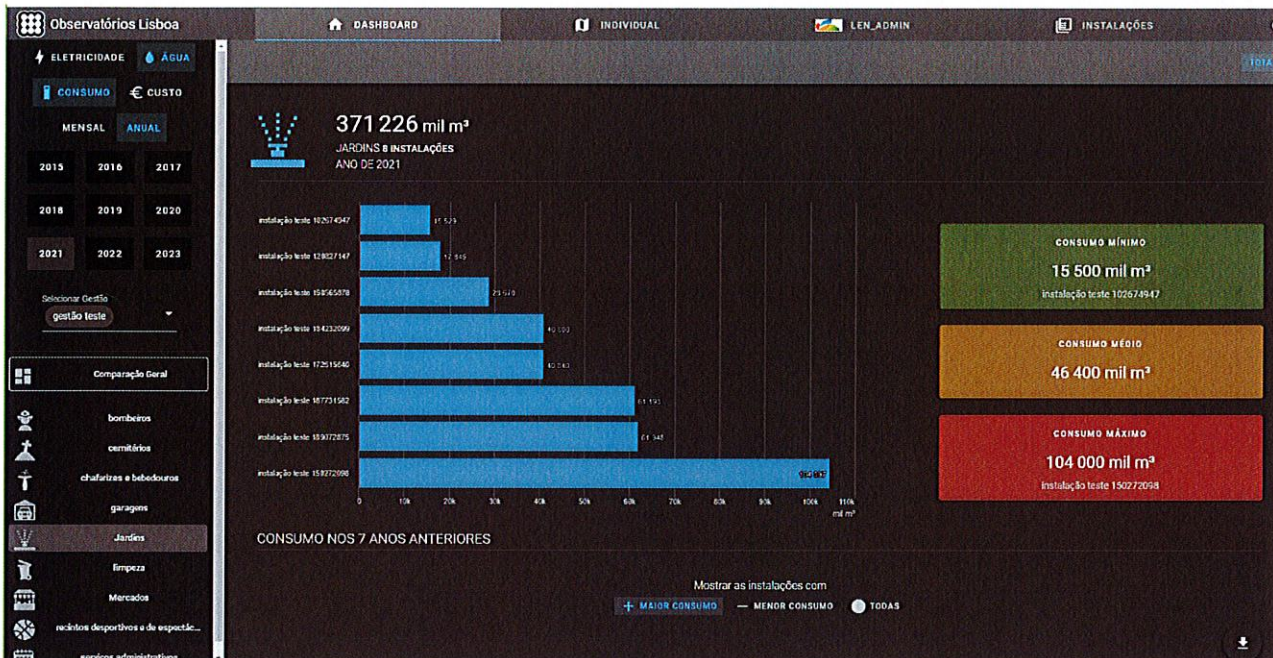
Observatórios Lisboa

DASHBOARD
INDIVIDUAL
LEN_ADMIN
INSTALAÇÕES

ELETRICIDADE
ÁGUA
CONSUMO
€ CUSTO
MENSAL
ANUAL

| 2015 | 2016 | 2017 |
|---|---|---|
| 2018 | 2019 | 2020 |
| 2021 | 2022 | 2023 |

Selecionar Gestão
gestão teste

Comparação Geral
bombeiros
cemitérios
chafarizes e bebedouros
garagens
Jardins
limpeza
Mercados
recintos desportivos e de espectác...
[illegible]

371 226 mil m³
JARDINS 8 INSTALAÇÕES
ANO DE 2021

instalação teste 102674947 15 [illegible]
instalação teste 128027147 17 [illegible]
instalação teste 158565878 29 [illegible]
instalação teste 184232099 40 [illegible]
instalação teste 172515640 40 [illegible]
instalação teste 187731582 61 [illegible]
instalação teste 189072875 61 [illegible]
instalação teste 150272098 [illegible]

0 10k 20k 30k 40k 50k 60k 70k 80k 90k 100k 110k
mil m³

CONSUMO MÍNIMO
15 500 mil m³
instalação teste 102674947

CONSUMO MÉDIO
46 400 mil m³

CONSUMO MÁXIMO
104 000 mil m³
instalação teste 150272098

CONSUMO NOS 7 ANOS ANTERIORES

Mostrar as instalações com
+ MAIOR CONSUMO
— MENOR CONSUMO
TODAS